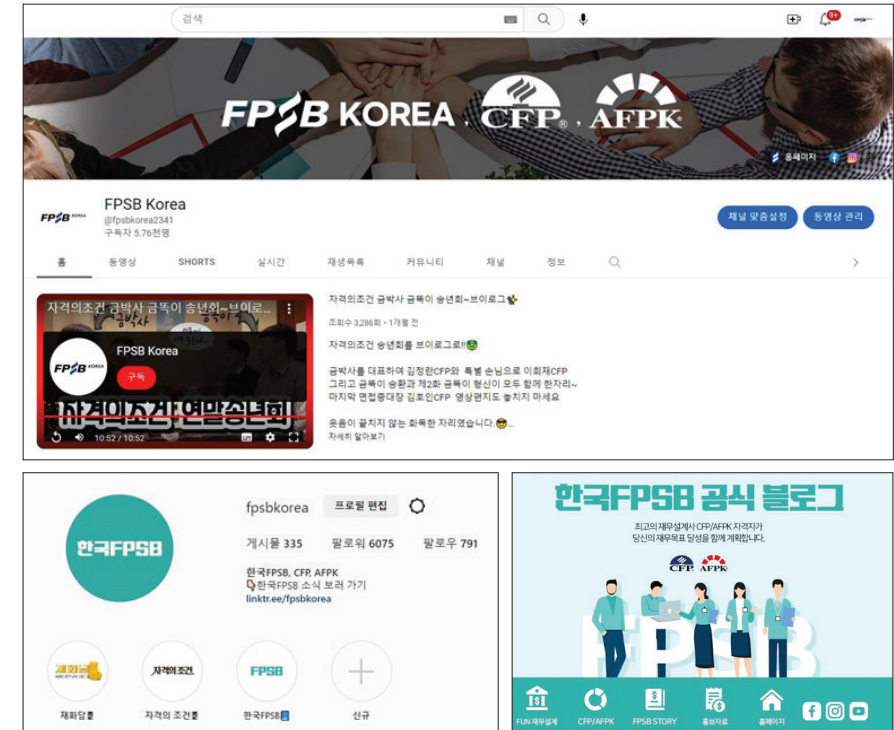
검색

9+

FPSB KOREA . CFP . AFPK

홈페이지

FPSB Korea
@fpsbkorea2341
구독자 5.76천명

채널 맞춤설정
동영상 관리

홈 동영상 SHORTS 실시간 재생목록 커뮤니티 채널 정보

자격의조건 금박사 금똑이 송년회~브이로그

FPSB Korea
구독

자격의조건 연말송년회

10:52 / 10:52

자격의조건 금박사 금똑이 송년회~브이로그
조회수 3,286회 • 1개월 전
자격의조건 송년회를 브이로그로!!
금박사를 대표하여 김정란CFP와 특별 손님으로 이회재CFP 그리고 금똑이 송환과 제2화 금똑이 형신이 모두 함께 한자리~ 마지막 면접중대장 김호인CFP 영상편지도 놓치지 마세요
웃음이 끊치지 않는 화목한 자리였습니다.
자세히 알아보기

한국FPSB
fpsbkorea 프로필 편집
게시물 335 팔로워 6075 팔로우 791
한국FPSB, CFP, AFPK
한국FPSB 소식 보러 가기
linktr.ee/fpsbkorea

재화담론 자격의조건
재화담론 자격의 조건書 한국FPSB 신규

한국FPSB 공식 블로그
최고의 재무설계사 CFP/AFPK 자격자가 당신의 재무목표 달성을 함께 계획합니다.
CFP AFPK
FPSB
FUN 재무설계 CFP/AFPK FPSB STORY 홍보자료 홈페이지